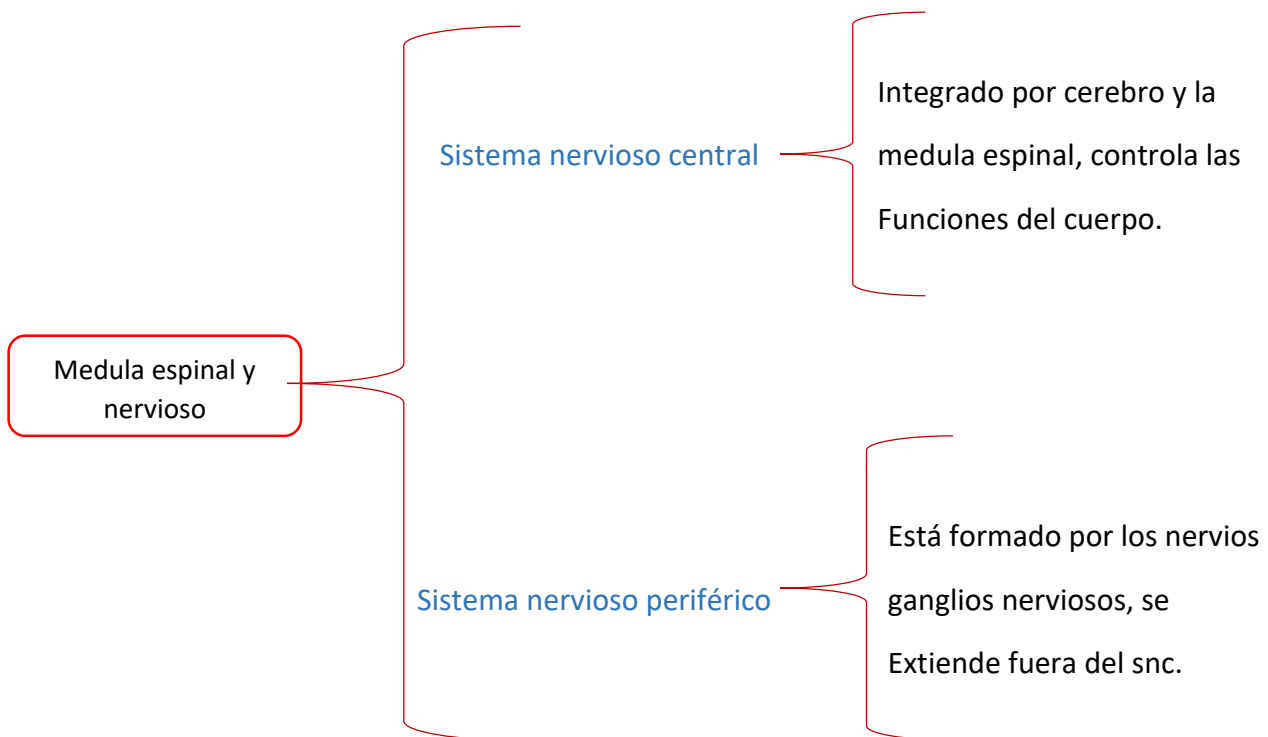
Medula espinal y nervioso

Sistema nervioso central

Integrado por cerebro y la medula espinal, controla las Funciones del cuerpo.

Sistema nervioso periférico

Está formado por los nervios ganglios nerviosos, se Extiende fuera del snc.